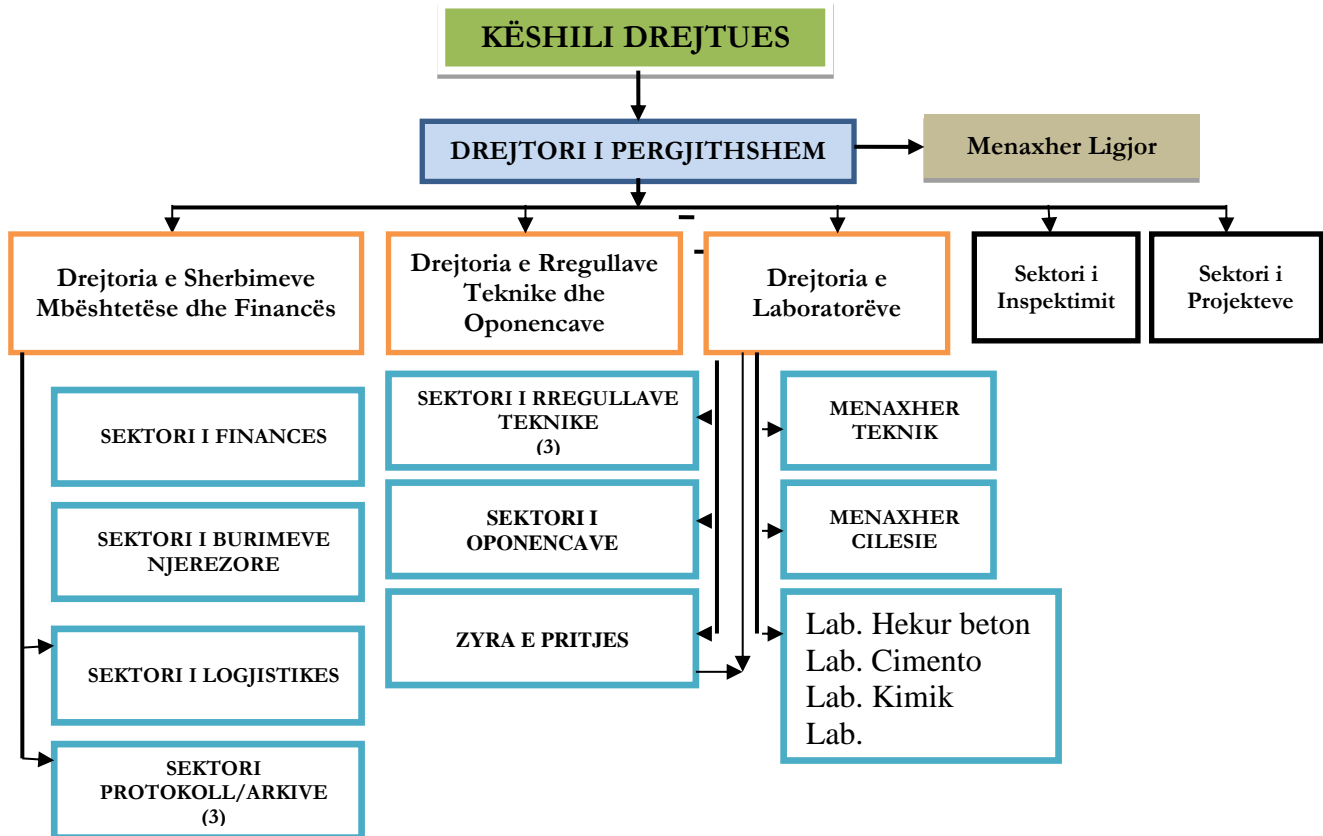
KËSHILI DREJTUES

DREJTORI I PERGJITHSHEM

Menaxher Ligjor

Drejtoria e Sherbimeve Mbështetëse dhe Financës

Drejtoria e Rregullave Teknike dhe Oponencave

Drejtoria e Laboratorëve

Sektori i Inspektimit

Sektori i Projekteve

SEKTORI I FINANCES

SEKTORI I BURIMEVE NJEREZORE

SEKTORI I LOGJISTIKES

SEKTORI PROTOKOLL/ARKIVE (3)

SEKTORI I RREGULLAVE TEKNIKE (3)

SEKTORI I OPONENCAVE

ZYRA E PRITJES

MENAXHER TEKNIK

MENAXHER CILESIE

Lab. Hekur beton
Lab. Cimento
Lab. Kimik
Lab.